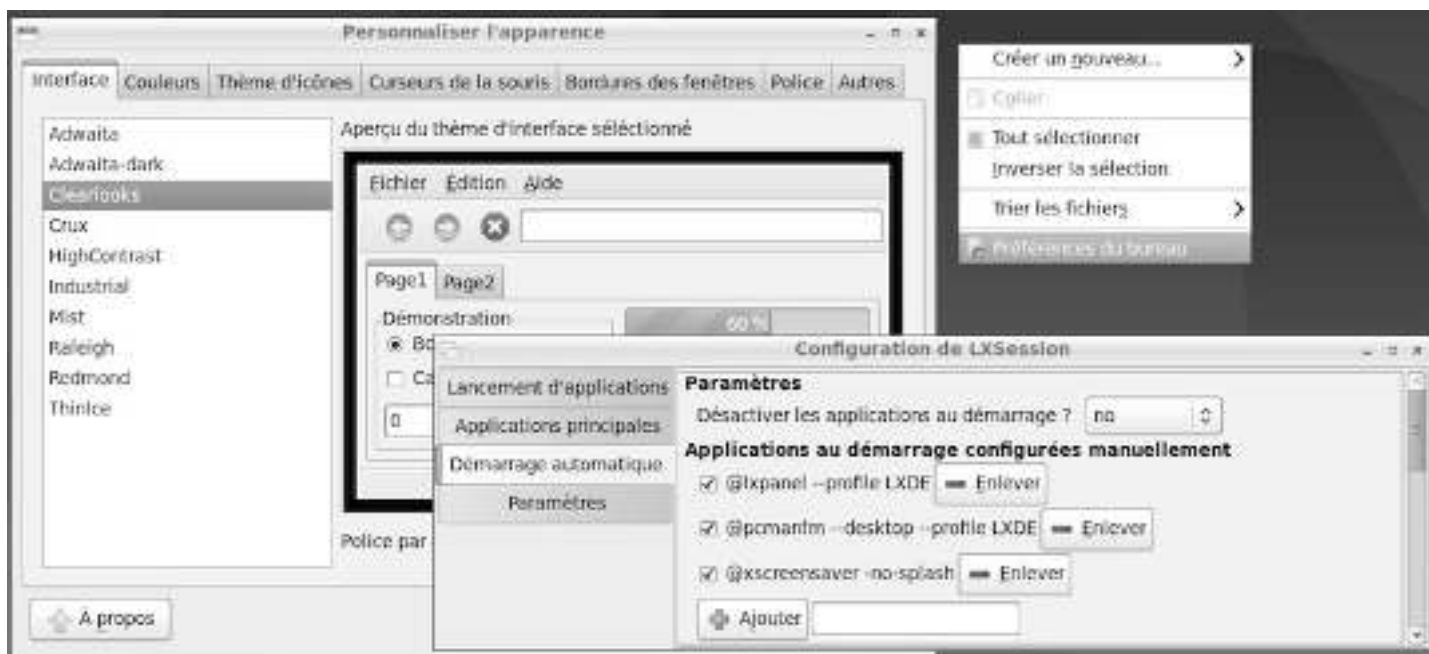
Personnaliser l'apparence

Interface | Couleurs | Thème d'icônes | Curseurs de la souris | Bordures des fenêtres | Police | Autres

Adwaita
Adwaita-dark
Clearlooks
Crux
HighContrast
Industrial
Mist
Raleigh
Redmond
ThinIce

Aperçu du thème d'interface sélectionné

Fichier Édition Aide

Page1 Page2

Démonstration
Bo
Ca
0

60 %

Police par

À propos

Créer un nouveau...
Coller
Tout sélectionner
Inverser la sélection
Trier les fichiers
Préférences du bureau

Configuration de LXSession

Lancement d'applications
Applications principales
Démarrage automatique
Paramètres

Paramètres
Désactiver les applications au démarrage ? no
Applications au démarrage configurées manuellement
@lxpanel --profile LXDE Enlever
@pcmanfm --desktop --profile LXDE Enlever
@xscreensaver -no-splash Enlever
Ajouter